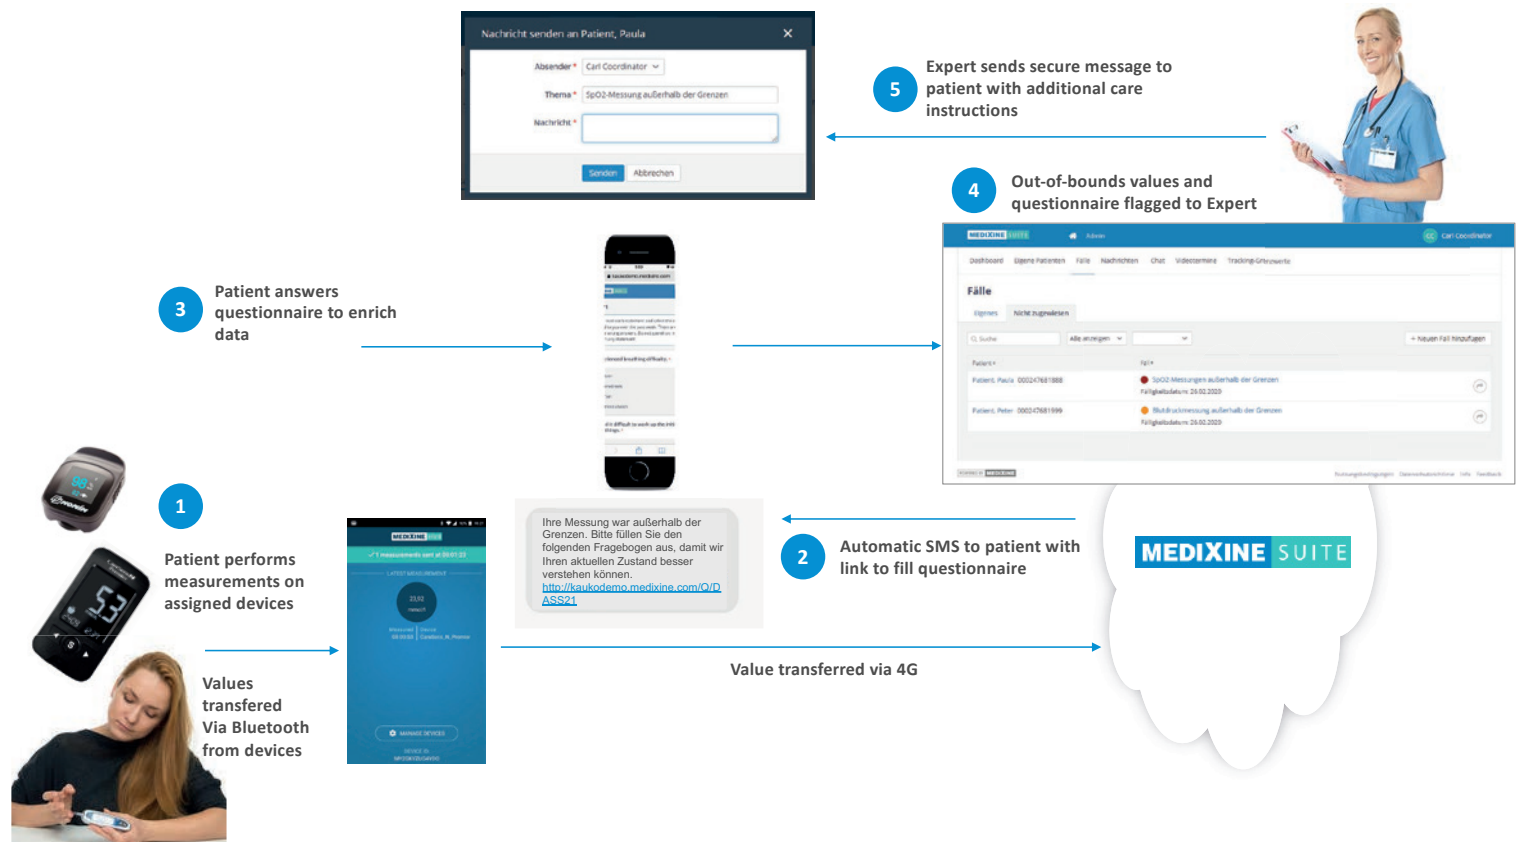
Nachricht senden an Patient, Paula

Absender * Carl Coordinator

Thema * SpO2-Messung außerhalb der Grenzen

Nachricht *

Senden Abbrechen

5 Expert sends secure message to patient with additional care instructions

4 Out-of-bounds values and questionnaire flagged to Expert

3 Patient answers questionnaire to enrich data

MEDIXINE SUITE Admin Carl Coordinator

Dashboard Eigene Patienten Fälle Nachrichten Chat Videotermine Tracking-Grenzwerte

Fälle

Eigenes Nicht zugewiesen

Suche Alle anzeigen + Neuen Fall hinzufügen

Patient Typ

Patient, Paula 000247681888 SpO2-Messungen außerhalb der Grenzen Fälligkeitsdatum 26.02.2020

Patient, Peter 000247681999 Blutdruckmessung außerhalb der Grenzen Fälligkeitsdatum 26.02.2020

1 Patient performs measurements on assigned devices

Ihre Messung war außerhalb der Grenzen. Bitte füllen Sie den folgenden Fragebogen aus, damit wir Ihren aktuellen Zustand besser verstehen können. http://kaukodemo.medixine.com/Q/DASS21

2 Automatic SMS to patient with link to fill questionnaire

MEDIXINE SUITE

Values transfered Via Bluetooth from devices

Value transferred via 4G

MEDIXINE

MANAGE DEVICES